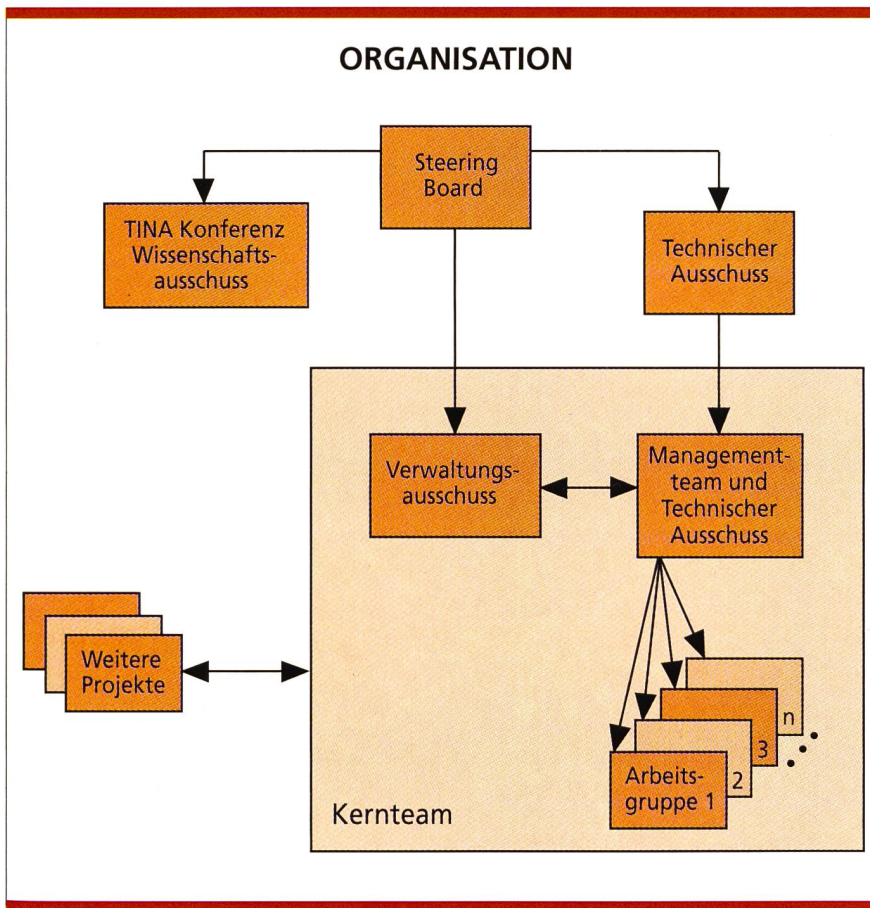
ORGANISATION

Steering Board

TINA Konferenz Wissenschaftsausschuss

Technischer Ausschuss

Verwaltungsausschuss

Managementteam und Technischer Ausschuss

Weitere Projekte

n

3

2

Arbeitsgruppe 1

Kernteam